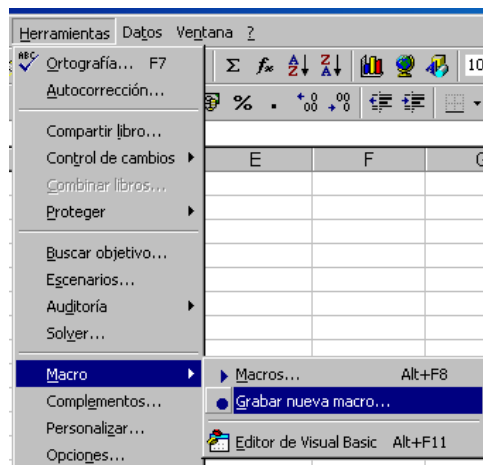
Herramientas Datos Ventana ?

ABC Ortografía... F7
Autocorrección...
Compartir libro...
Control de cambios
Combinar libros...
Proteger
Buscar objetivo...
Escenarios...
Auditoría
Solver...
Macro
Complementos...
Personalizar...
Opciones...

Macros... Alt+F8
Grabar nueva macro...
Editor de Visual Basic Alt+F11

Σ $f_x$ % , $^{+,0}_{,00}$ $^{,00}_{+,0}$ 10

E F G